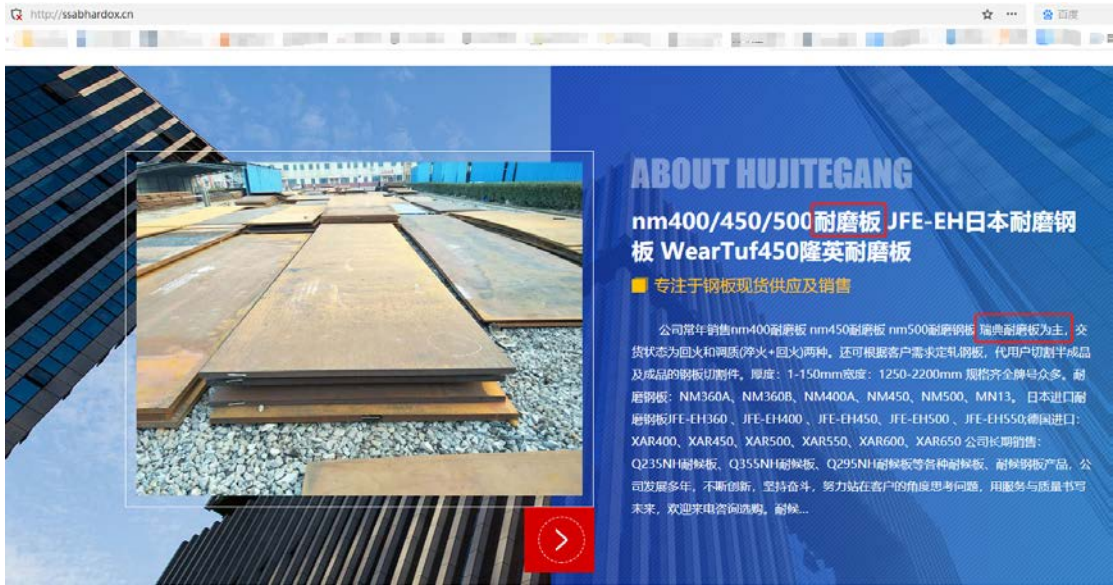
http://ssabhardox.cn

百度

ABOUT HUJITEGANG

nm400/450/500耐磨板 JFE-EH日本耐磨钢板 WearTuf450隆英耐磨板

专注于钢板现货供应及销售

公司常年销售nm400耐磨板 nm450耐磨板 nm500耐磨钢板 瑞典耐磨板为主，交货状态为回火和调质(淬火+回火)两种。还可根据客户需求定轧钢板，代用户切割半成品及成品的钢板切割件。厚度：1-150mm宽度：1250-2200mm 规格齐全牌号众多。耐磨钢板：NM360A、NM360B、NM400A、NM450、NM500、MN13。日本进口耐磨钢板JFE-EH360 、JFE-EH400 、JFE-EH450、JFE-EH500 、JFE-EH550;德国进口：XAR400、XAR450、XAR500、XAR550、XAR600、XAR650 公司长期销售：Q235NH耐候板、Q355NH耐候板、Q295NH耐候板等各种耐候板、耐候钢板产品，公司发展多年，不断创新，坚持奋斗，努力站在客户的角度思考问题，用服务与质量书写未来，欢迎来电咨询选购。耐候...